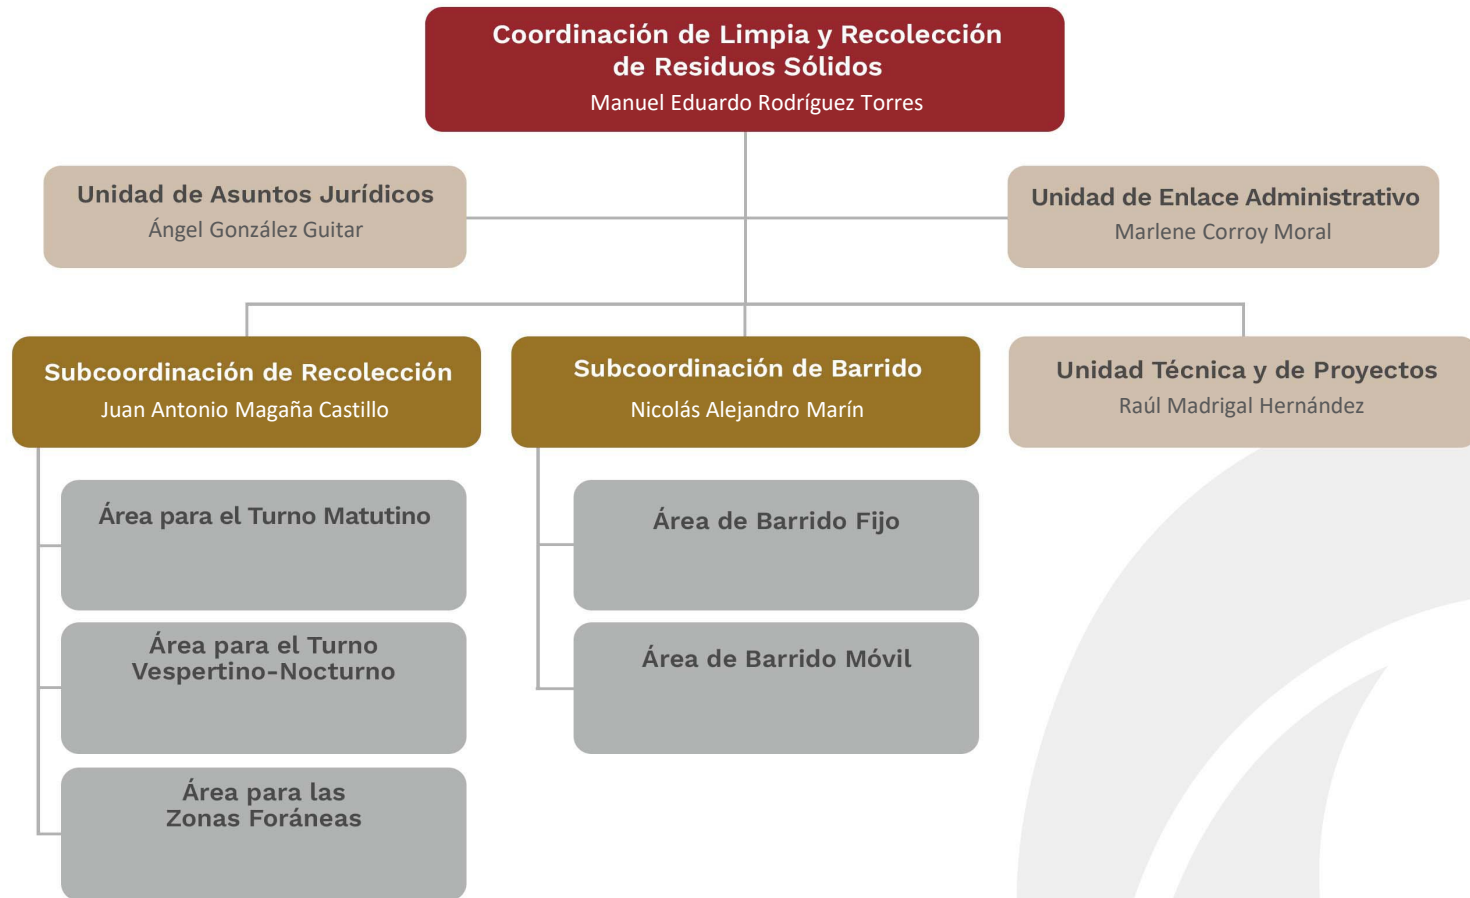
Coordinación de Limpia y Recolección de Residuos Sólidos
Manuel Eduardo Rodríguez Torres

Unidad de Asuntos Jurídicos
Ángel González Guitar

Unidad de Enlace Administrativo
Marlene Corroy Moral

Subcoordinación de Recolección
Juan Antonio Magaña Castillo

Subcoordinación de Barrido
Nicolás Alejandro Marín

Unidad Técnica y de Proyectos
Raúl Madrigal Hernández

Área para el Turno Matutino

Área para el Turno Vespertino-Nocturno

Área para las Zonas Foráneas

Área de Barrido Fijo

Área de Barrido Móvil